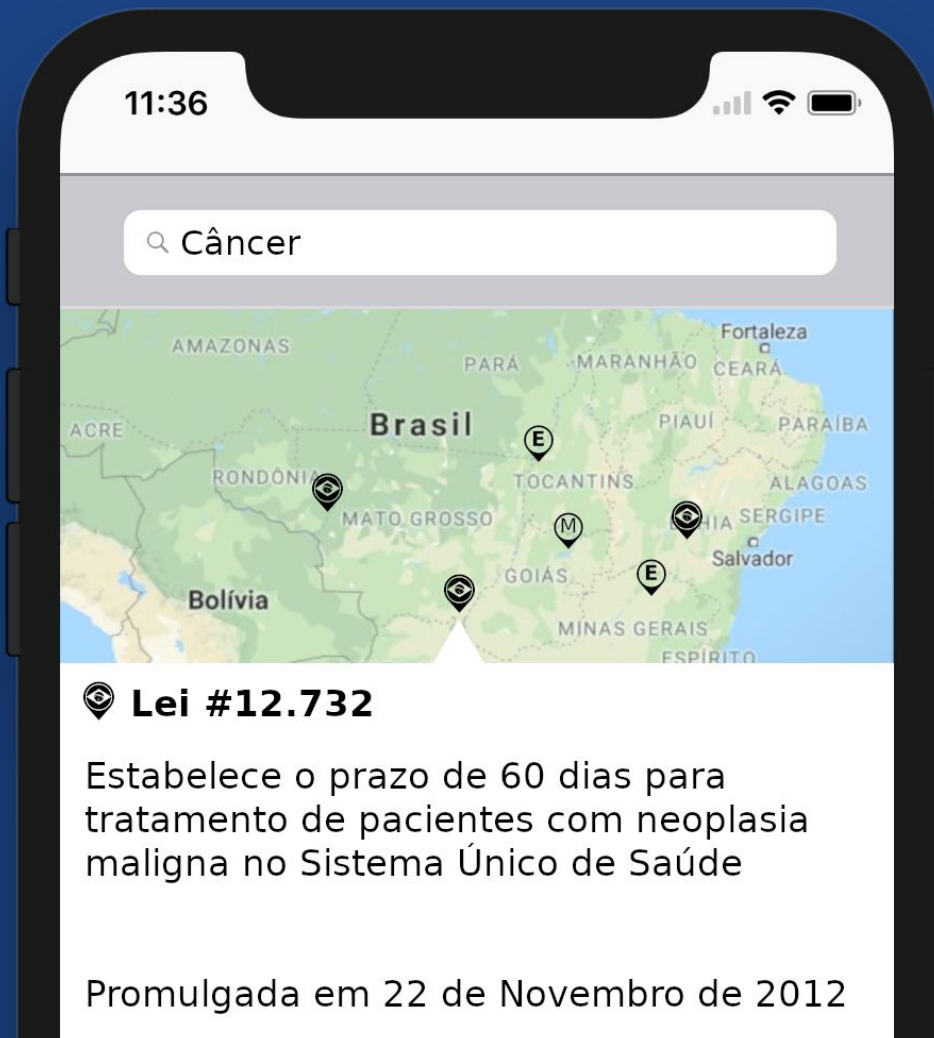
11:36

Câncer

Fortaleza
AMAZONAS
PARÁ
MARANHÃO
CEARÁ
Brasil
PIAUÍ
PARAÍBA
ACRE
E
RONDÔNIA
TOCANTINS
ALAGOAS
MATO GROSSO
M
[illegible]IA
SERGIPE
Salvador
GOIÁS
E
Bolívia
MINAS GERAIS
ESPÍRITO

Lei #12.732

Estabelece o prazo de 60 dias para tratamento de pacientes com neoplasia maligna no Sistema Único de Saúde

Promulgada em 22 de Novembro de 2012